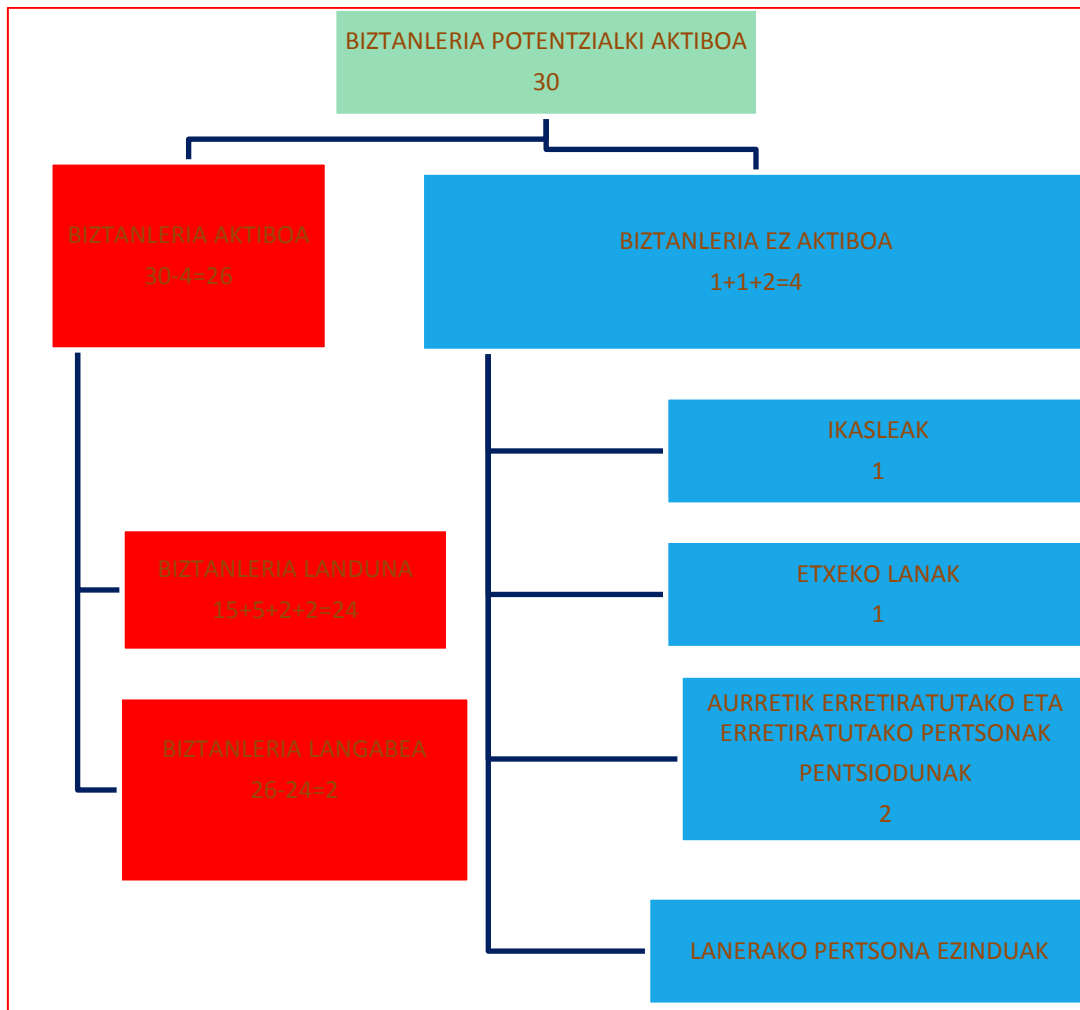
BIZTANLERIA POTENTZIALKI AKTIBOA
30

BIZTANLERIA AKTIBOA
30-4=26

BIZTANLERIA EZ AKTIBOA
1+1+2=4

IKASLEAK
1

BIZTANLERIA LANDUNA
15+5+2+2=24

ETXEKO LANAK
1

AURRETIK ERRETIRATUTAKO ETA ERRETIRATUTAKO PERTSONAK
PENTSIODUNAK
2

BIZTANLERIA LANGABEA
26-24=2

LANERAKO PERTSONA EZINDUAK